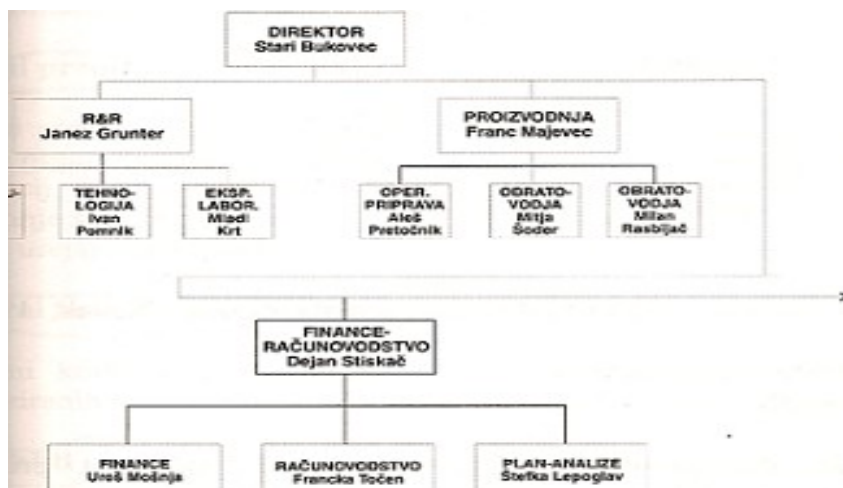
DIREKTOR
Stari Bukovec

R&R
Janez Grunter

TEHNO-
LOGIJA
Ivan
Pomnik

EKSP.
LABOR.
Mladi
Krt

PROIZVODNJA
Franc Majevec

OPER.
PRIPRAVA
Aleš
Pretočnik

OBRATO-
VODJA
Mitja
Šoder

OBRATO-
VODJA
Milan
Rasbijač

FINANCE-
RAČUNOVODSTVO
Dejan Stiskač

FINANCE
Uroš Mošnja

RAČUNOVODSTVO
Francka Točen

PLAN-ANALIZE
Štefka Lepoglav